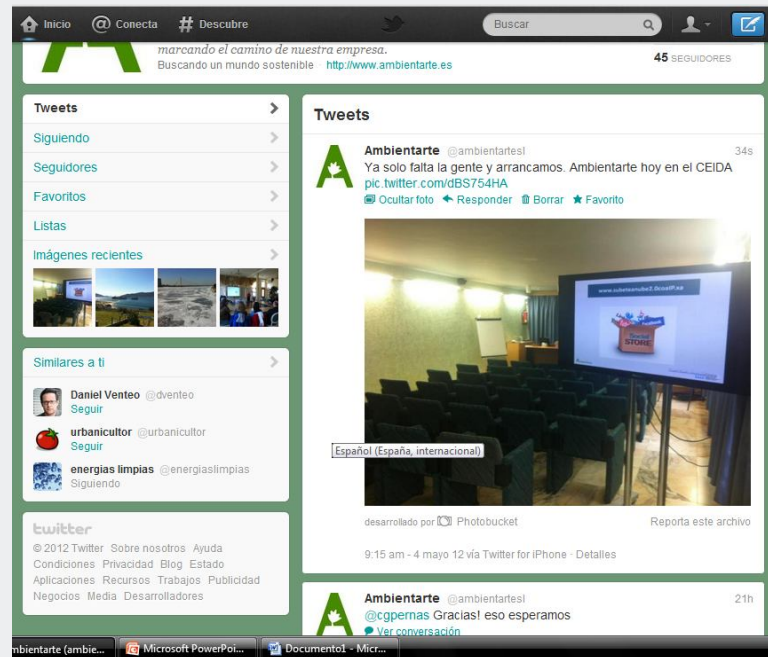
Inicio Conecta Descubre Buscar

marcando el camino de nuestra empresa.
Buscando un mundo sostenible http://www.ambientarte.es

45 SEGUIDORES

Tweets
Siguiendo
Seguidores
Favoritos
Listas
Imágenes recientes

Similares a ti
Daniel Venteo @dventeo
Seguir
urbanicultor @urbanicultor
Seguir
energias limpias @energiaslimpias
Siguiendo

twitter
© 2012 Twitter Sobre nosotros Ayuda Condiciones Privacidad Blog Estado Aplicaciones Recursos Trabajos Publicidad Negocios Media Desarrolladores

Tweets

Ambientarte @ambientartesl 34s
Ya solo falta la gente y arrancamos. Ambientarte hoy en el CEIDA pic.twitter.com/dBS754HA
Ocultar foto Responder Borrar Favorito

www.subeteanube2.0ceidaf.es
STORE

Español (España, internacional)

desarrollado por Photobucket
Reporta este archivo

9:15 am - 4 mayo 12 vía Twitter for iPhone · Detalles

Ambientarte @ambientartesl 21h
@cgpernas Gracias! eso esperamos
Ver conversación

mbientarte (ambie... Microsoft PowerPoi... Documento1 - Micr...